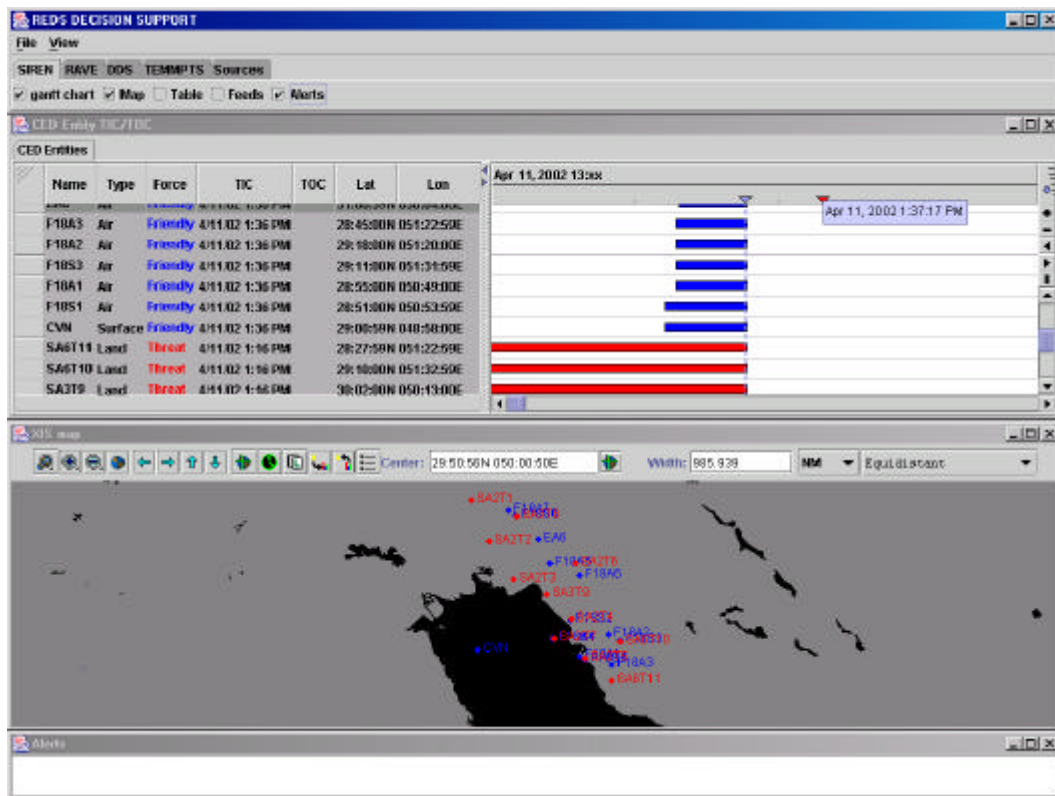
REDS DECISION SUPPORT

File View

SIREN RAVE DDS TEMMPTS Sources

gantt chart Map Table Feeds Alerts

CED Entity TIC/TOC

CED Entities

| Name | Type | Force | TIC | TOC | Lat | Lon |
|---|---|---|---|---|---|---|
| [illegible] | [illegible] | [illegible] | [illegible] | | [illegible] | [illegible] |
| F18A3 | Air | Friendly | 4/11/02 1:36 PM | | 28:45:00N | 051:22:50E |
| F18A2 | Air | Friendly | 4/11/02 1:36 PM | | 29:18:00N | 051:20:00E |
| F18S3 | Air | Friendly | 4/11/02 1:36 PM | | 29:11:00N | 051:31:59E |
| F18A1 | Air | Friendly | 4/11/02 1:36 PM | | 28:55:00N | 050:49:00E |
| F18S1 | Air | Friendly | 4/11/02 1:36 PM | | 28:51:00N | 050:53:50E |
| CVN | Surface | Friendly | 4/11/02 1:36 PM | | 29:00:59N | 048:58:00E |
| SA6T11 | Land | Threat | 4/11/02 1:16 PM | | 28:27:59N | 051:22:59E |
| SA6T10 | Land | Threat | 4/11/02 1:16 PM | | 29:10:00N | 051:32:50E |
| SA3T9 | Land | Threat | 4/11/02 1:16 PM | | 30:02:00N | 050:13:00E |

Apr 11, 2002 13:xx

Apr 11, 2002 1:37:17 PM

XIS map

Center: 29:50:56N 050:00:50E

Width: 985.939

NM

Equidistant

SA2T1
F18A7
EA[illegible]
SA2T2
EA6
F18A5
SA2T6
SA2T3
F18A6
SA3T9
F18S2
F18A2
SA6T10
CVN
F18A3
SA6T11

Alerts